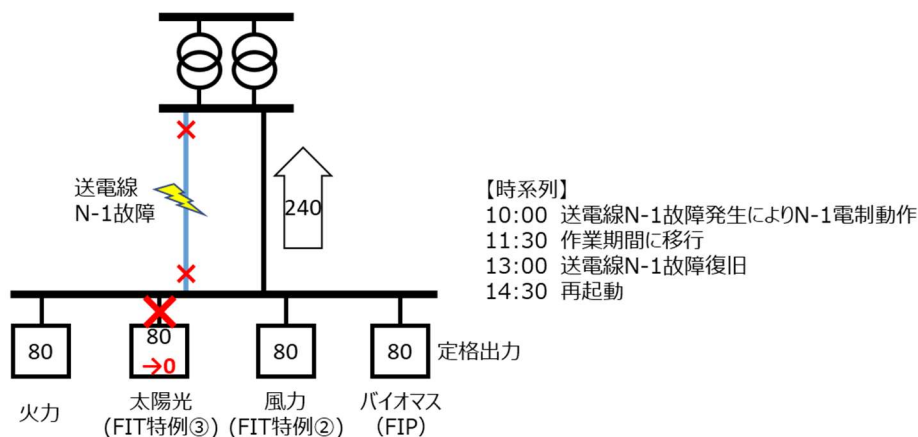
送電線
N-1故障

240

【時系列】
10:00 送電線N-1故障発生によりN-1電制動作
11:30 作業期間に移行
13:00 送電線N-1故障復旧
14:30 再起動

80

80
→0

80

80

定格出力

火力

太陽光
(FIT特例③)

風力
(FIT特例②)

バイオマス
(FIP)